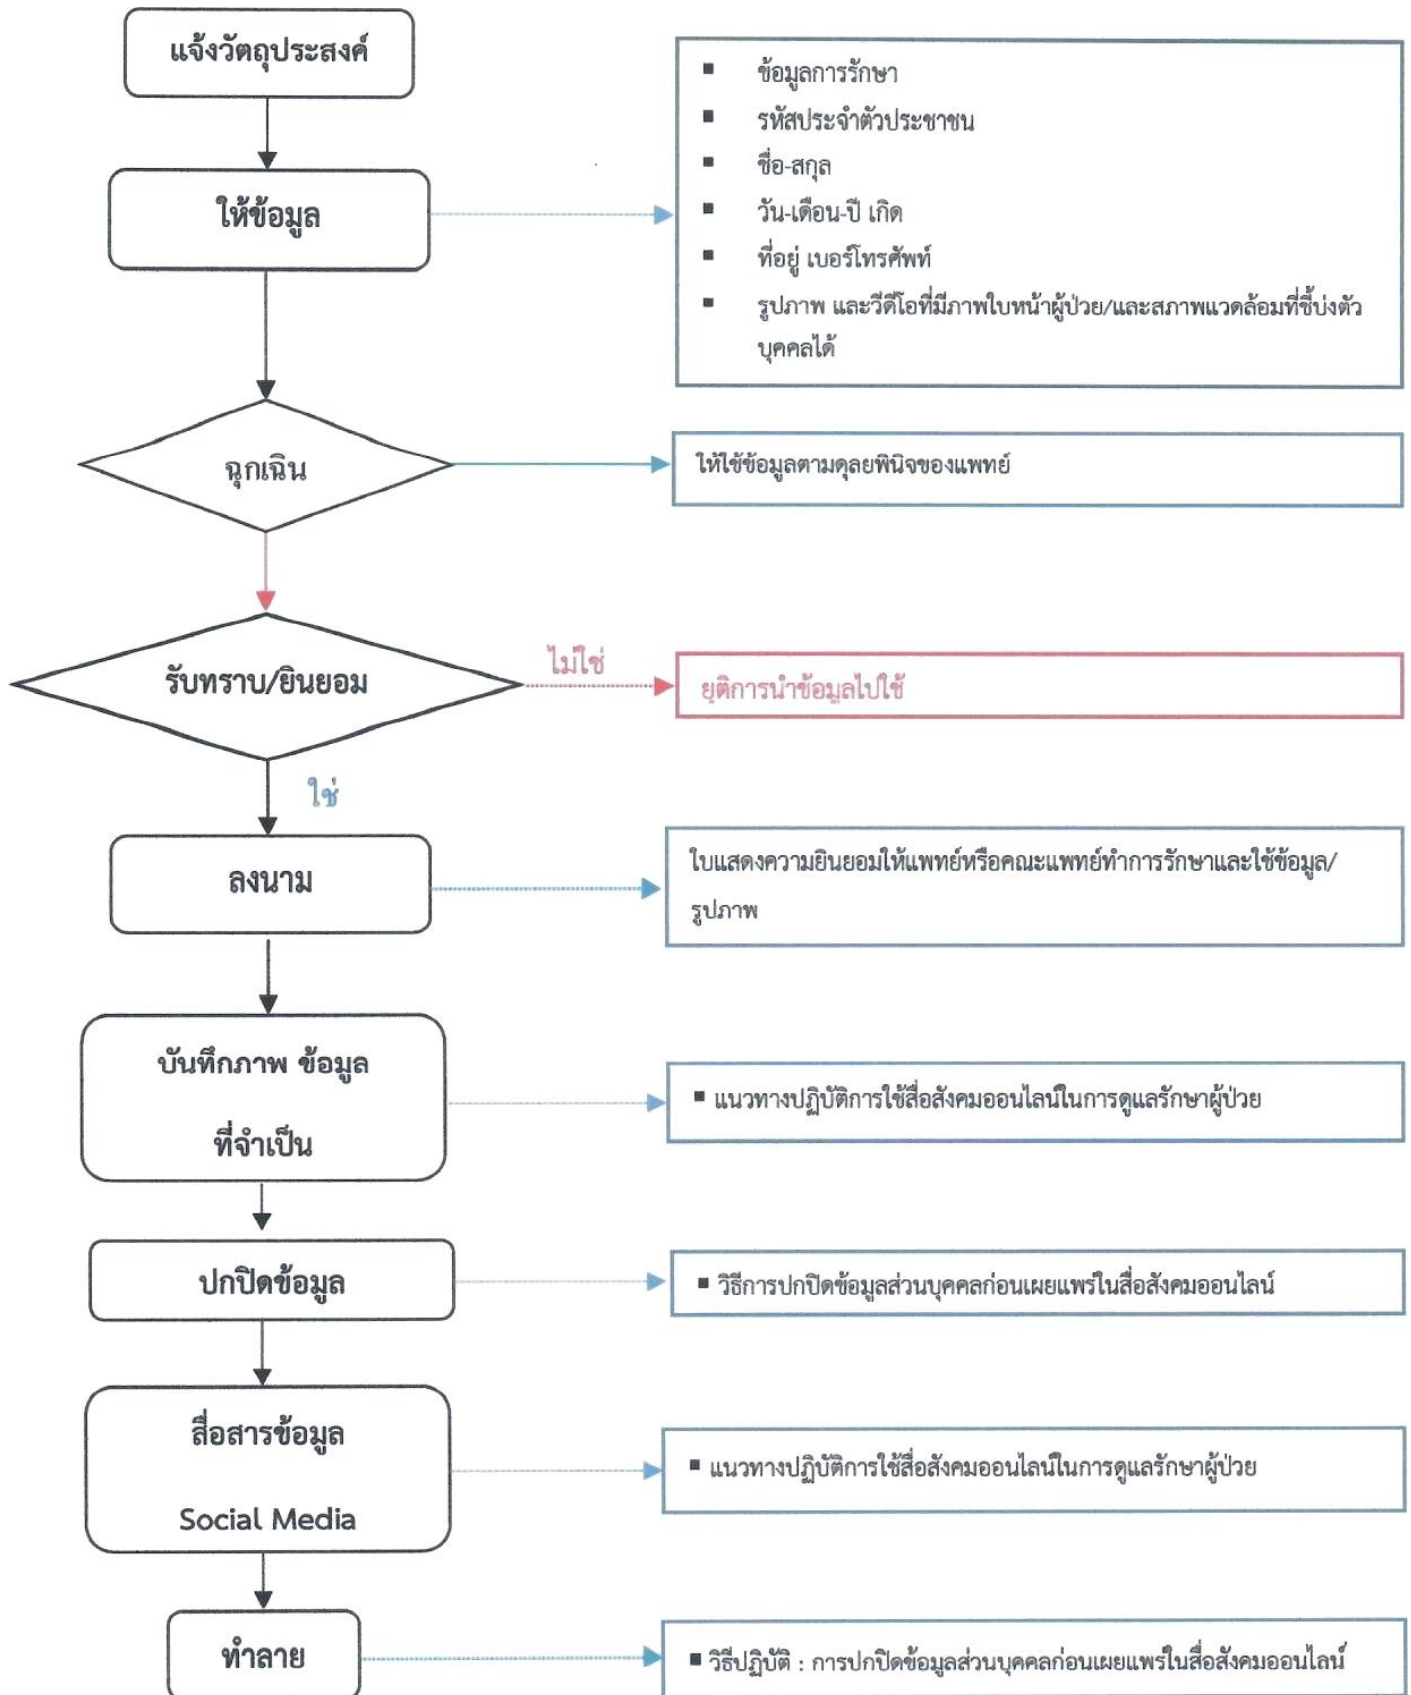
แจ้งวัตถุประสงค์

ให้ข้อมูล

- ข้อมูลการรักษา
- รหัสประจำตัวประชาชน
- ชื่อ-สกุล
- วัน-เดือน-ปี เกิด
- ที่อยู่ เบอร์โทรศัพท์
- รูปภาพ และวีดีโอที่มีภาพใบหน้าผู้ป่วย/และสภาพแวดล้อมที่ชี้บ่งตัวบุคคลได้

ฉุกเฉิน

ให้ใช้ข้อมูลตามดุลยพินิจของแพทย์

รับทราบ/ยินยอม

ไม่ใช่

ยุติการนำข้อมูลไปใช้

ใช่

ลงนาม

ใบแสดงความยินยอมให้แพทย์หรือคณะแพทย์ทำการรักษาและใช้ข้อมูล/รูปภาพ

บันทึกภาพ ข้อมูล ที่จำเป็น

- แนวทางปฏิบัติการใช้สื่อสังคมออนไลน์ในการดูแลรักษาผู้ป่วย

ปกปิดข้อมูล

- วิธีการปกปิดข้อมูลส่วนบุคคลก่อนเผยแพร่ในสื่อสังคมออนไลน์

สื่อสารข้อมูล Social Media

- แนวทางปฏิบัติการใช้สื่อสังคมออนไลน์ในการดูแลรักษาผู้ป่วย

ทำลาย

- วิธีปฏิบัติ : การปกปิดข้อมูลส่วนบุคคลก่อนเผยแพร่ในสื่อสังคมออนไลน์